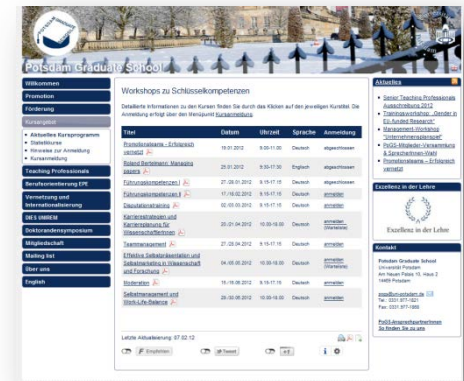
Potsdam Graduate School

Willkommen
Promotion
Förderung
Kursangebot
• Aktuelles Kursprogramm
• Statistiken
• Hinweise zur Anmeldung
• Kursanmeldung
Teaching Professionals
Berufsorientierung EPE
Vernetzung und Internationalisierung
DIES UNIKEM
Doktorandensymposium
Mitgliedschaft
Mailing list
Über uns
English

Workshops zu Schlüsselkompetenzen

Detaillierte Informationen zu den Kursen finden Sie durch das Klicken auf den jeweiligen Kurstitel. Die Anmeldung erfolgt über den Menüpunkt Kursanmeldung.

| Titel | Datum | Uhrzeit | Sprache | Anmeldung |
|---|---|---|---|---|
| Promotionsteams - Erfolgreich vernetzt | 19.01.2012 | 9:00-11:00 | Deutsch | abgeschlossen |
| Roland Bertelmann: Managing papers | 25.01.2012 | 9:30-17:30 | Englisch | abgeschlossen |
| Führungskompetenzen I | 27.-28.01.2012 | 9:15-17:15 | Deutsch | abgeschlossen |
| Führungskompetenzen II | 17.-18.02.2012 | 9:15-17:15 | Deutsch | abgeschlossen |
| Disputationstraining | 02.-03.03.2012 | 9:15-17:15 | Deutsch | anmelden |
| Karrierestrategien und Karriereplanung für Wissenschaftlerinnen | 23.-24.03.2012 | 10:00-18:00 | Deutsch | anmelden (Warteliste) |
| Teammanagement | 27.-28.04.2012 | 9:15-17:15 | Deutsch | anmelden |
| Effektive Selbstpräsentation und Selbstmarketing in Wissenschaft und Forschung | 04.-05.05.2012 | 10:00-18:00 | Deutsch | anmelden (Warteliste) |
| Moderation | 15.-16.06.2012 | 9:15-17:15 | Deutsch | anmelden |
| Selbstmanagement und Work-Life-Balance | 29.-30.06.2012 | 10:00-18:00 | Deutsch | anmelden |

Letzte Aktualisierung: 07.02.12

Empfehlen
Tweet
+1

Aktuelles
• Senior Teaching Professionals Ausschreibung 2012
• Trainingsworkshop: „Gender in EU-funded Research"
• Management-Workshop "Unternehmensgänger"
• PoGS-Mitglieder-Versammlung & Sprecherinnen-Wahl
• Promotionsteams – Erfolgreich vernetzt

Exzellenz in der Lehre
Exzellenz in der Lehre

Kontakt
Potsdam Graduate School
Universität Potsdam
Am Neuen Palais 10, Haus 2
14469 Potsdam
pogs@uni-potsdam.de
Tel.: 0331 977-1821
Fax: 0331 977-1890
PoGS-Ansprechpartner/innen
So finden Sie zu uns